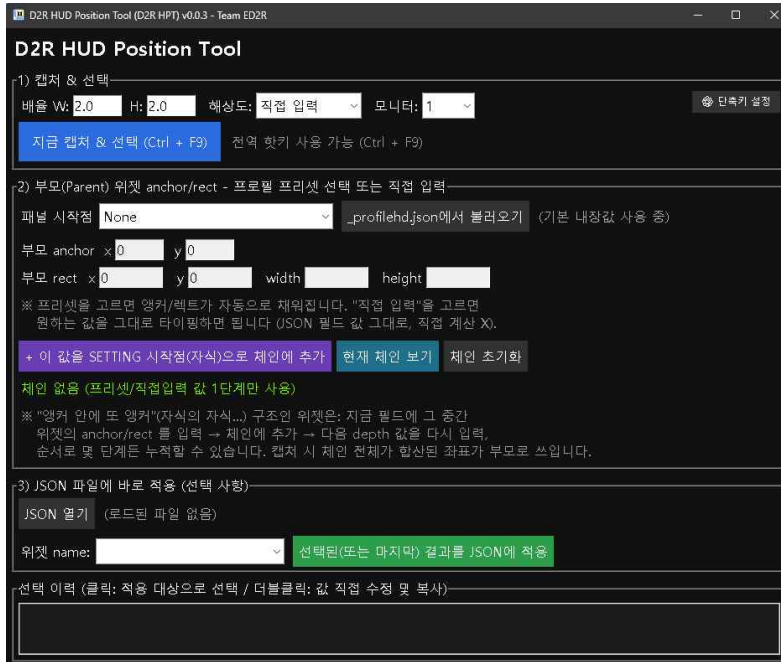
D2R HUD Position Tool (D2R HPT) v0.0.3 - Team ED2R

D2R HUD Position Tool

1) 캡처 & 선택

배율 W: 2.0 H: 2.0 해상도: 직접 입력 모니터: 1

단축키 설정

지금 캡처 & 선택 (Ctrl + F9) 전역 핫키 사용 가능 (Ctrl + F9)

2) 부모(Parent) 위젯 anchor/rect - 프로필 프리셋 선택 또는 직접 입력

패널 시작점 None _profilehd.json에서 불러오기 (기본 내장값 사용 중)

부모 anchor x 0 y 0

부모 rect x 0 y 0 width height

※ 프리셋을 고르면 앵커/렉트가 자동으로 채워집니다. "직접 입력"을 고르면 원하는 값을 그대로 타이핑하면 됩니다 (JSON 필드 값 그대로, 직접 계산 X).

+ 이 값을 SETTING 시작점(자식)으로 체인에 추가 현재 체인 보기 체인 초기화

체인 없음 (프리셋/직접입력 값 1단계만 사용)

※ "앵커 안에 또 앵커"(자식의 자식...) 구조인 위젯은: 지금 필드에 그 중간 위젯의 anchor/rect 를 입력 → 체인에 추가 → 다음 depth 값을 다시 입력, 순서로 몇 단계든 누적할 수 있습니다. 캡처 시 체인 전체가 합산된 좌표가 부모로 쓰입니다.

3) JSON 파일에 바로 적용 (선택 사항)

JSON 열기 (로드된 파일 없음)

위젯 name: 선택된(또는 마지막) 결과를 JSON에 적용

선택 이력 (클릭: 적용 대상으로 선택 / 더블클릭: 값 직접 수정 및 복사)